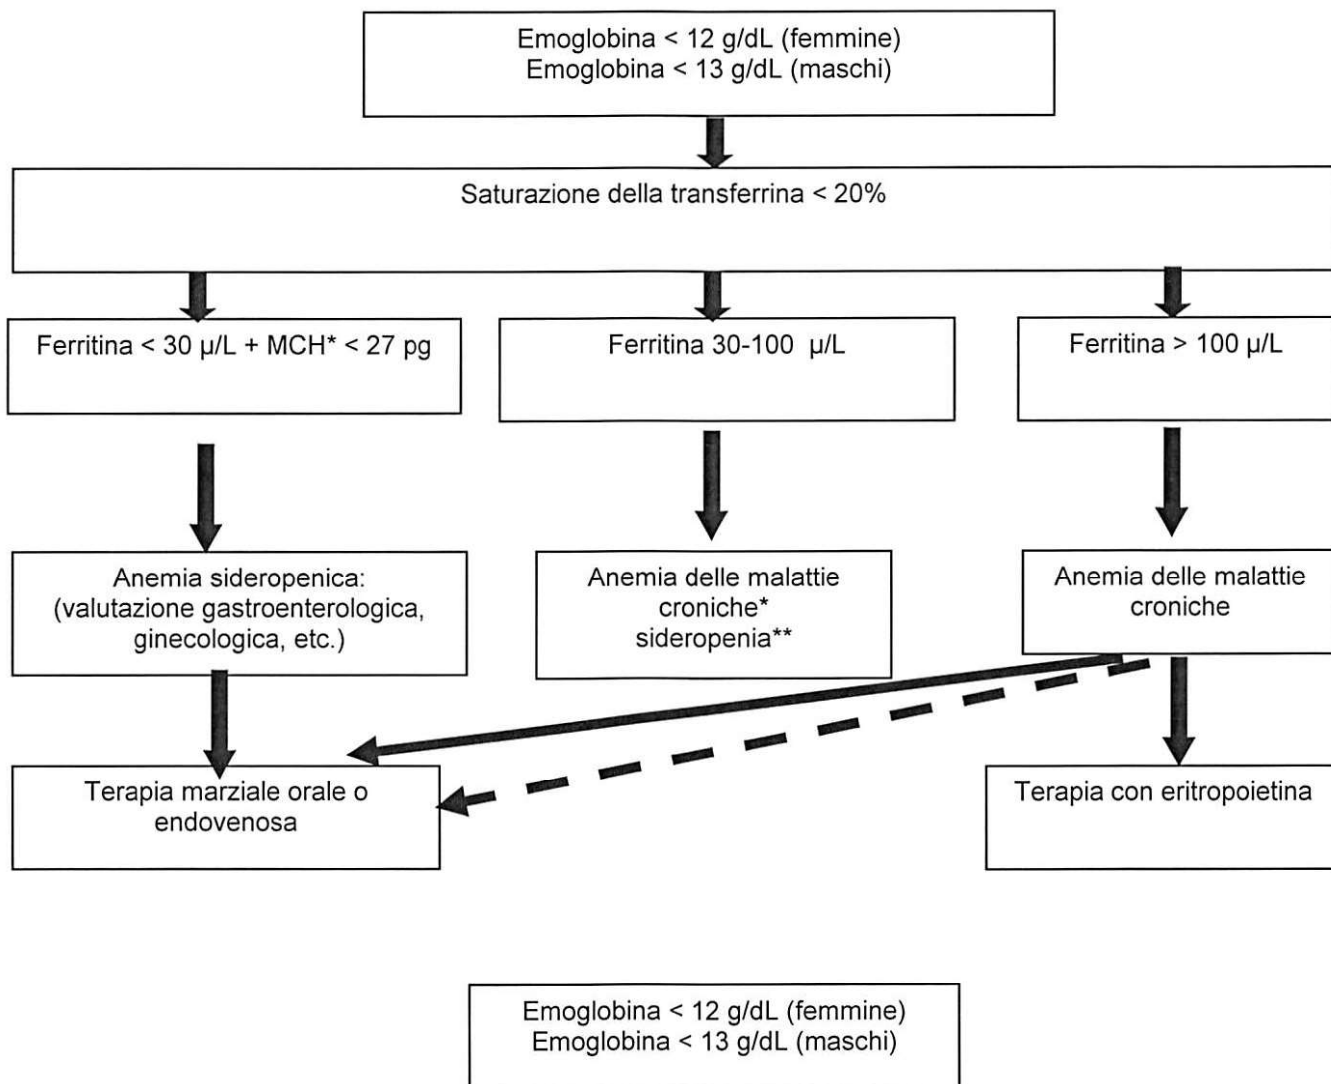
Emoglobina < 12 g/dL (femmine)
Emoglobina < 13 g/dL (maschi)

Saturazione della transferrina < 20%

Ferritina < 30 μ/L + MCH* < 27 pg

Ferritina 30-100 μ/L

Ferritina > 100 μ/L

Anemia sideropenica:
(valutazione gastroenterologica, ginecologica, etc.)

Anemia delle malattie croniche*
sideropenia**

Anemia delle malattie croniche

Terapia marziale orale o endovenosa

Terapia con eritropoietina

Emoglobina < 12 g/dL (femmine)
Emoglobina < 13 g/dL (maschi)